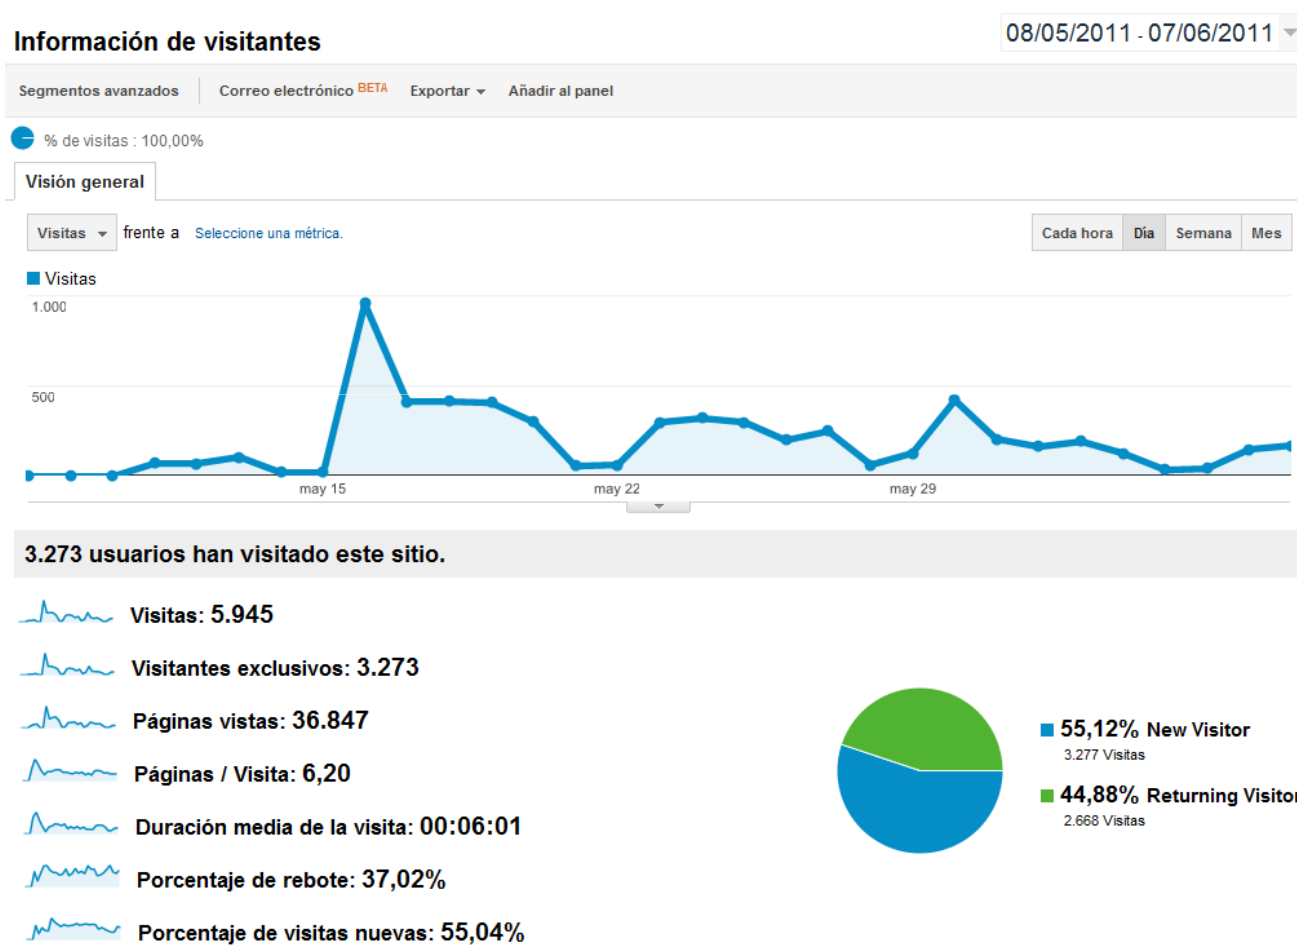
Información de visitantes

08/05/2011 - 07/06/2011

Segmentos avanzados | Correo electrónico BETA | Exportar | Añadir al panel

% de visitas : 100,00%

Visión general

Visitas frente a Seleccione una métrica.

Cada hora | Día | Semana | Mes

Visitas

1.000

500

may 15 | may 22 | may 29

3.273 usuarios han visitado este sitio.

Visitas: 5.945

Visitantes exclusivos: 3.273

Páginas vistas: 36.847

Páginas / Visita: 6,20

Duración media de la visita: 00:06:01

Porcentaje de rebote: 37,02%

Porcentaje de visitas nuevas: 55,04%

55,12% New Visitor
3.277 Visitas

44,88% Returning Visitor
2.668 Visitas